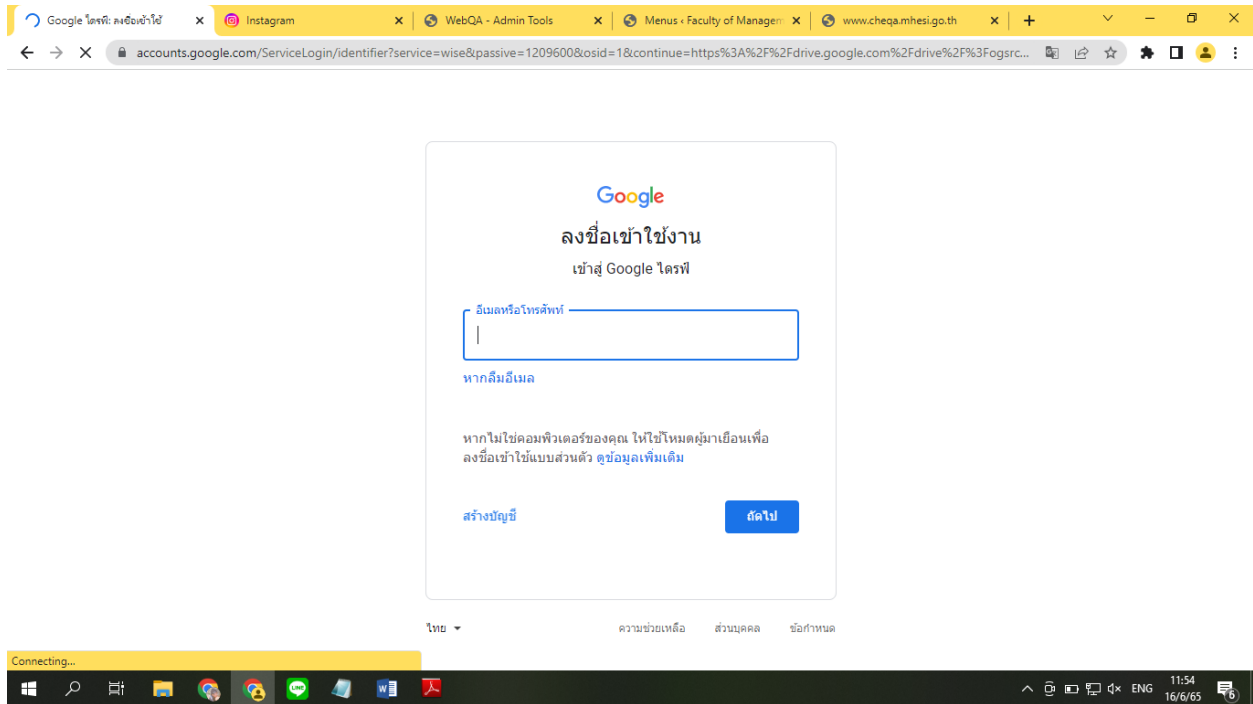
Google ไดรฟ์: ลงชื่อเข้าใช้
Instagram
WebQA - Admin Tools
Menus ‹ Faculty of Managem
www.cheqa.mhesi.go.th

accounts.google.com/ServiceLogin/identifier?service=wise&passive=1209600&osid=1&continue=https%3A%2F%2Fdrive.google.com%2Fdrive%2F%3Fogsrc...

Google
ลงชื่อเข้าใช้งาน
เข้าสู่ Google ไดรฟ์

อีเมลหรือโทรศัพท์

หากลืมอีเมล

หากไม่ใช่คอมพิวเตอร์ของคุณ ให้ใช้โหมดผู้มาเยือนเพื่อลงชื่อเข้าใช้แบบส่วนตัว ดูข้อมูลเพิ่มเติม

สร้างบัญชี
ถัดไป

ไทย
ความช่วยเหลือ
ส่วนบุคคล
ข้อกำหนด

Connecting...

ENG
11:54
16/6/65
6